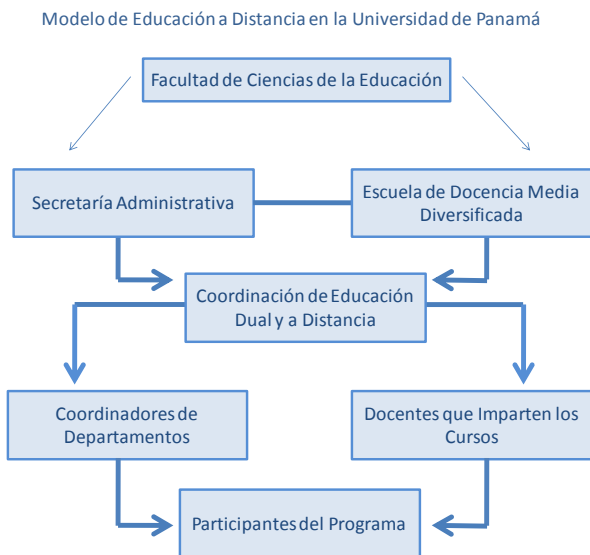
Modelo de Educación a Distancia en la Universidad de Panamá

Facultad de Ciencias de la Educación

Secretaría Administrativa

Escuela de Docencia Media Diversificada

Coordinación de Educación Dual y a Distancia

Coordinadores de Departamentos

Docentes que Imparten los Cursos

Participantes del Programa